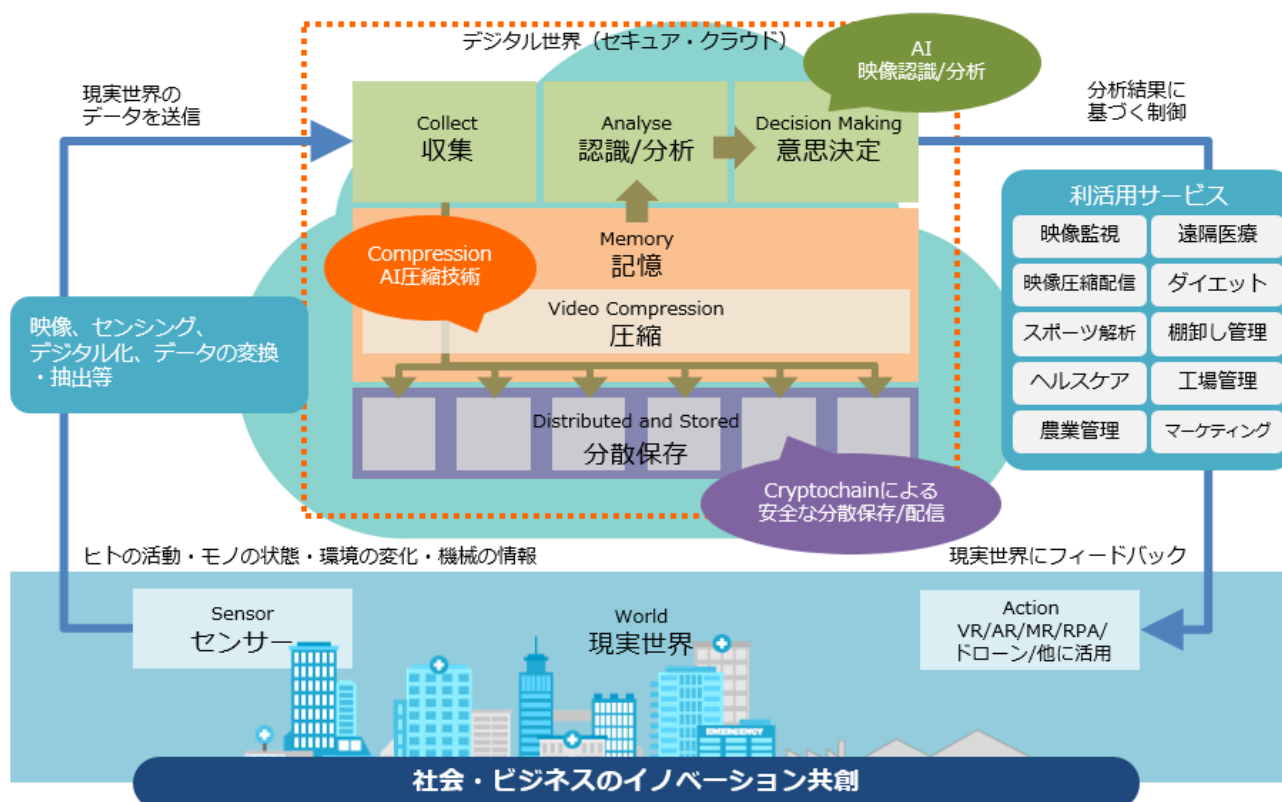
デジタル世界（セキュア・クラウド）

AI
映像認識/分析

現実世界の
データを送信

分析結果に
基づく制御

Collect
収集

Analyse
認識/分析

Decision Making
意思決定

利活用サービス

| 映像監視 | 遠隔医療 |
|---|---|
| 映像圧縮配信 | ダイエット |
| スポーツ解析 | 棚卸し管理 |
| ヘルスケア | 工場管理 |
| 農業管理 | マーケティング |

Compression
AI圧縮技術

Memory
記憶

Video Compression
圧縮

映像、センシング、
デジタル化、データの変換
・抽出等

Distributed and Stored
分散保存

Cryptochainによる
安全な分散保存/配信

ヒトの活動・モノの状態・環境の変化・機械の情報

現実世界にフィードバック

Sensor
センサー

World
現実世界

Action
VR/AR/MR/RPA/
ドローン/他に活用

EMERGENCY

社会・ビジネスのイノベーション共創